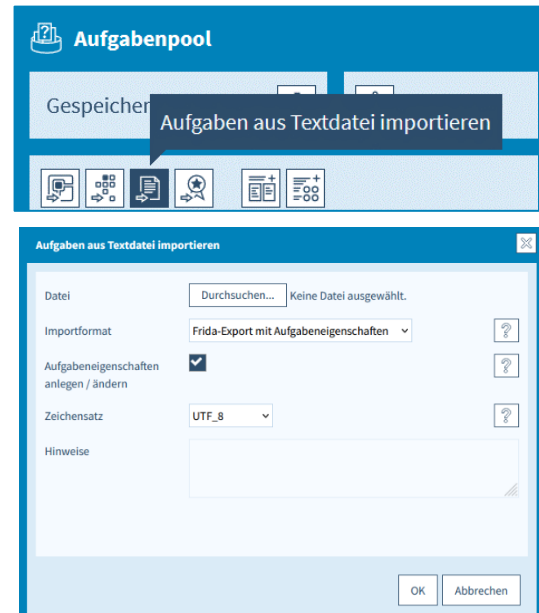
Aufgabenpool

Gespeicher

Aufgaben aus Textdatei importieren

Aufgaben aus Textdatei importieren

Datei
Durchsuchen... Keine Datei ausgewählt.

Importformat
Frida-Export mit Aufgabeneigenschaften

Aufgabeneigenschaften anlegen / ändern

Zeichensatz
UTF_8

Hinweise

OK
Abbrechen